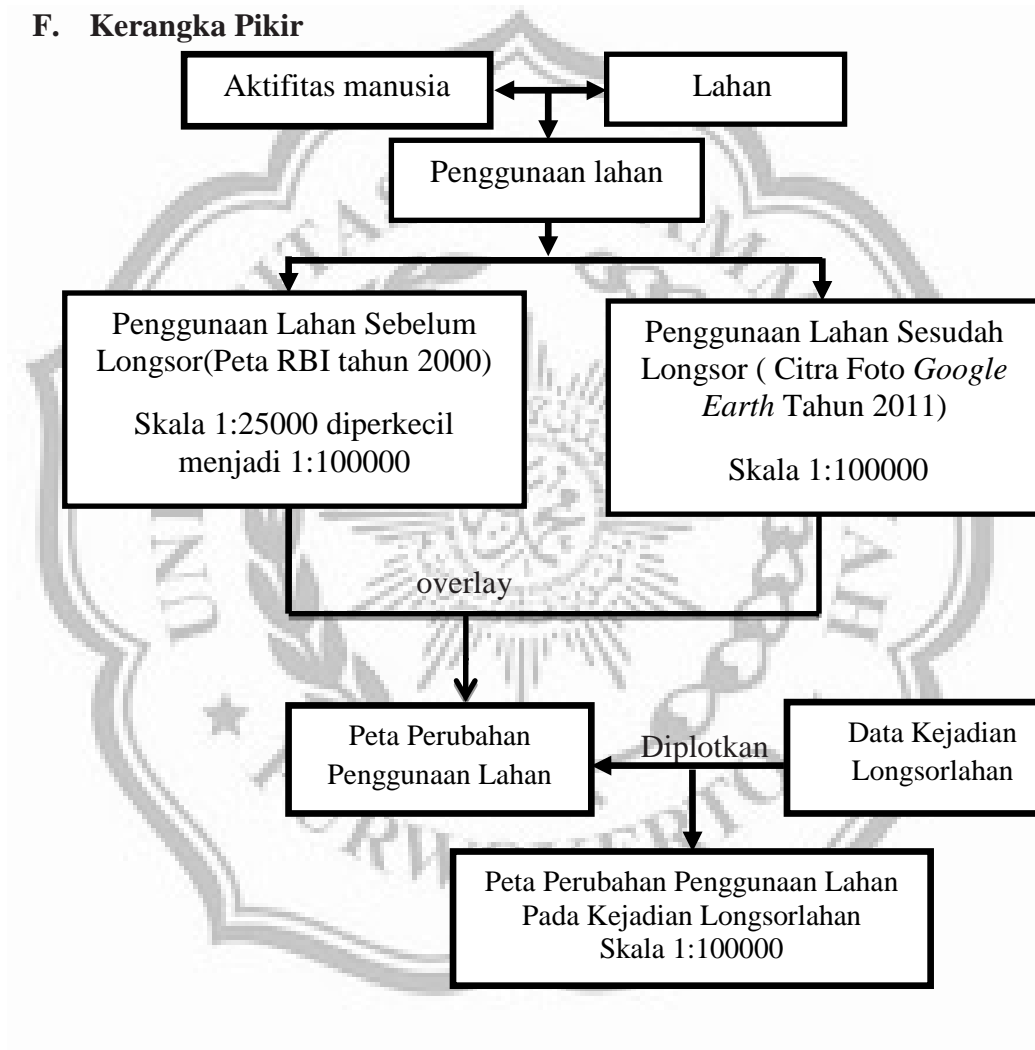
F. Kerangka Pikir

Aktifitas manusia

Lahan

Penggunaan lahan

Penggunaan Lahan Sebelum Longsor(Peta RBI tahun 2000)

Skala 1:25000 diperkecil menjadi 1:100000

Penggunaan Lahan Sesudah Longsor ( Citra Foto *Google Earth* Tahun 2011)

Skala 1:100000

overlay

Peta Perubahan Penggunaan Lahan

Diplotkan

Data Kejadian Longsorlahan

Peta Perubahan Penggunaan Lahan Pada Kejadian Longsorlahan Skala 1:100000